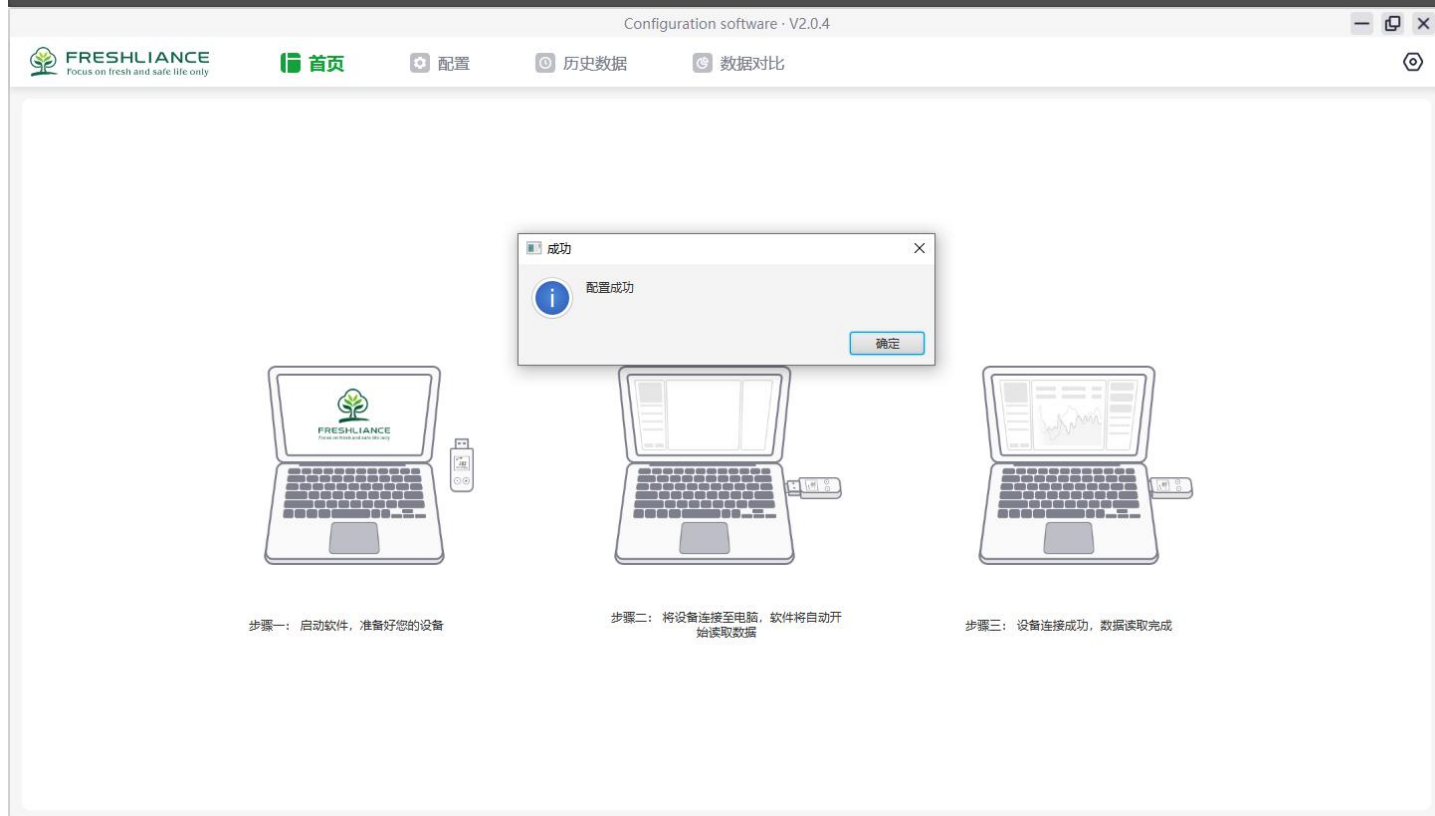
Configuration software · V2.0.4

FRESHLIANCE
Focus on fresh and safe life only

首页 配置 历史数据 数据对比

成功

配置成功

确定

FRESHLIANCE
Focus on fresh and safe life only

步骤一：启动软件，准备好您的设备

步骤二：将设备连接至电脑，软件将自动开始读取数据

步骤三：设备连接成功，数据读取完成